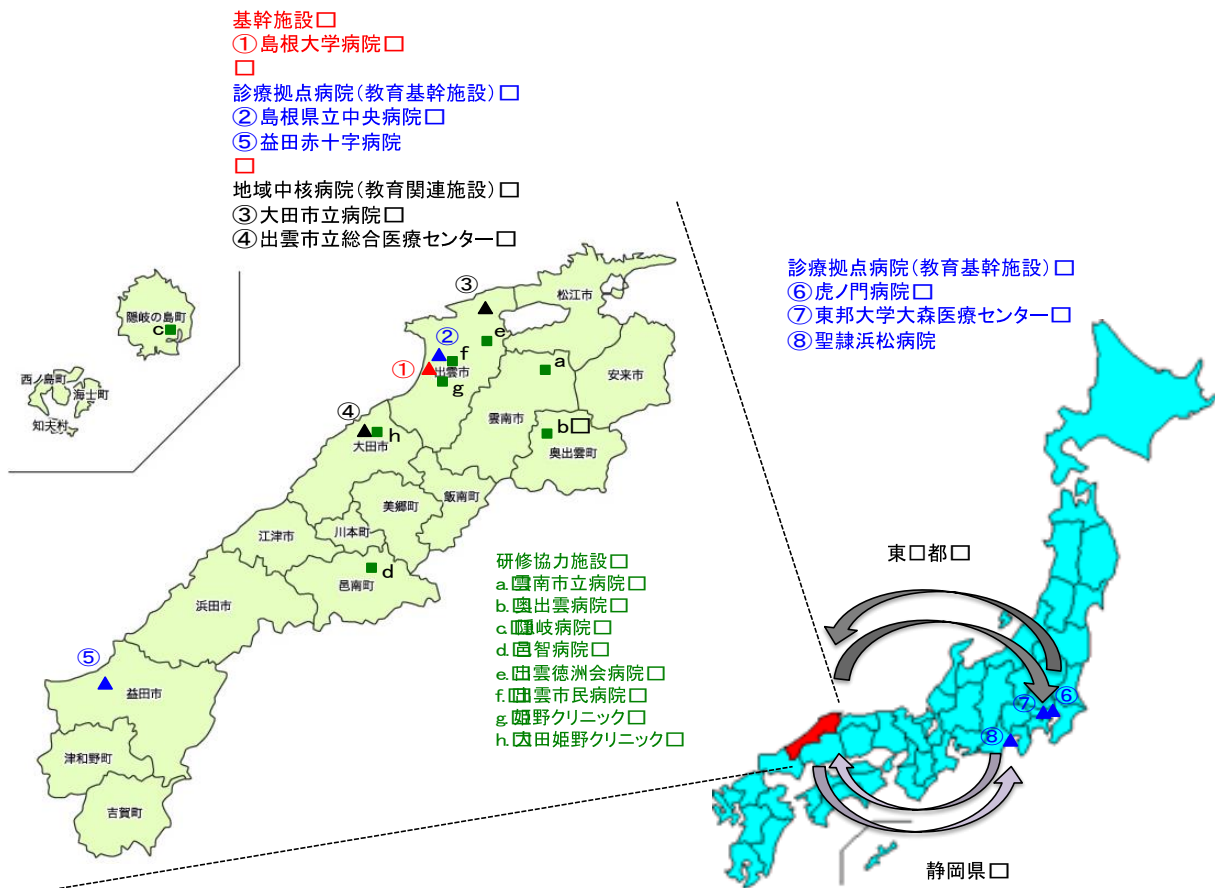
基幹施設□
①島根大学病院□
□
診療拠点病院（教育基幹施設）□
②島根県立中央病院□
⑤益田赤十字病院
□
地域中核病院（教育関連施設）□
③大田市立病院□
④出雲市立総合医療センター□

隠岐の島町
c
西ノ島町
海士町
知夫村

③
松江市
②
e
f
①
出雲市
g
a
安来市
④
h
大田市
雲南市
b□
奥出雲町
飯南町
美郷町
川本町
江津市
d
邑南町
浜田市
⑤
益田市
津和野町
吉賀町

研修協力施設□
a.雲南市立病院□
b.奥出雲病院□
c.隠岐病院□
d.邑智病院□
e.出雲徳洲会病院□
f.出雲市民病院□
g.姫野クリニック□
h.大田姫野クリニック□

診療拠点病院（教育基幹施設）□
⑥虎ノ門病院□
⑦東邦大学大森医療センター□
⑧聖隷浜松病院

東□都□
⑦
⑥
⑧
静岡県□